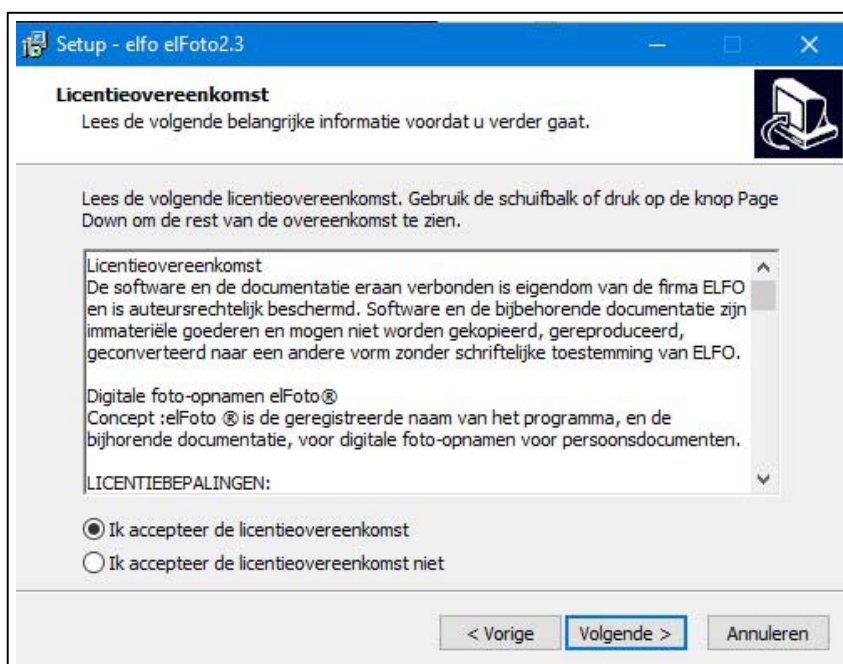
Setup - elfo elFoto2.3

Licentieovereenkomst
Lees de volgende belangrijke informatie voordat u verder gaat.

Lees de volgende licentieovereenkomst. Gebruik de schuifbalk of druk op de knop Page Down om de rest van de overeenkomst te zien.

Licentieovereenkomst
De software en de documentatie eraan verbonden is eigendom van de firma ELFO en is auteursrechtelijk beschermd. Software en de bijbehorende documentatie zijn immateriële goederen en mogen niet worden gekopieerd, gereproduceerd, geconverteerd naar een andere vorm zonder schriftelijke toestemming van ELFO.

Digitale foto-opnamen elFoto®
Concept :elFoto ® is de geregistreerde naam van het programma, en de bijhorende documentatie, voor digitale foto-opnamen voor persoonsdocumenten.

LICENTIEBEPALINGEN:

Ik accepteer de licentieovereenkomst
Ik accepteer de licentieovereenkomst niet

< Vorige | Volgende > | Annuleren